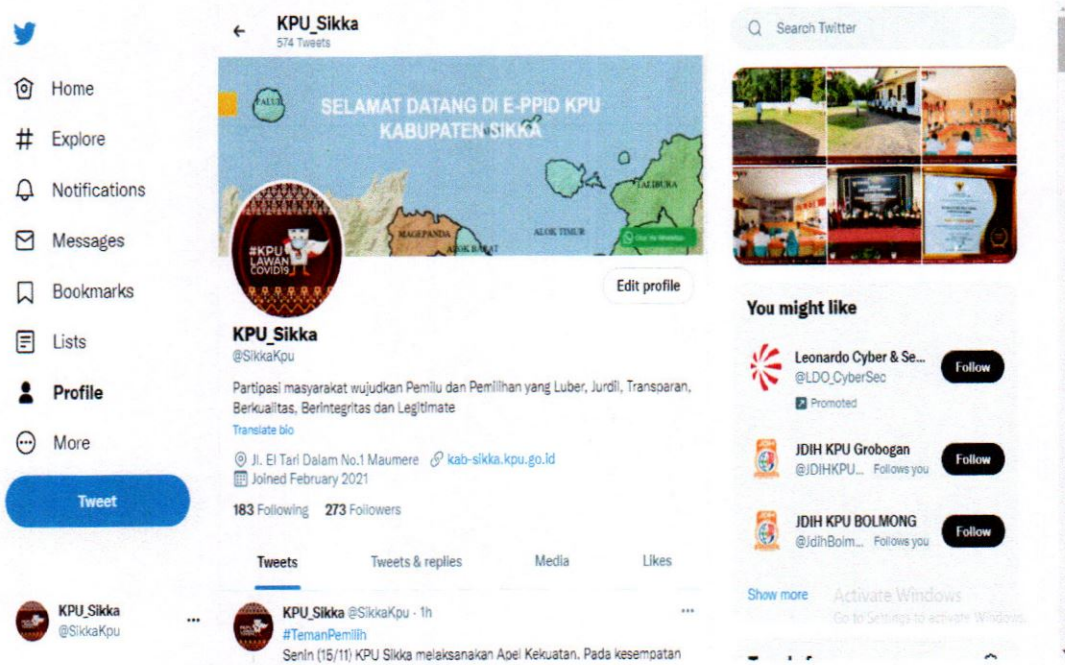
Home
Explore
Notifications
Messages
Bookmarks
Lists
Profile
More
Tweet

KPU_Sikka
@SikkaKpu
...

KPU_Sikka
574 Tweets

SELAMAT DATANG DI E-PPID KPU KABUPATEN SIKKA

PALUE
TALIBURA
MAGEPANDA
ALOK BARAT
ALOK TIMUR
Chat Via WhatsApp

#KPU LAWAN COVID19

Edit profile

KPU_Sikka
@SikkaKpu

Partipasi masyarakat wujudkan Pemilu dan Pemilihan yang Luber, Jurdil, Transparan, Berkualitas, Berintegritas dan Legitimate
Translate bio

Jl. El Tari Dalam No.1 Maumere kab-sikka.kpu.go.id
Joined February 2021

183 Following 273 Followers

Tweets
Tweets & replies
Media
Likes

KPU_Sikka @SikkaKpu · 1h
...
#TemanPemilih
Senin (15/11) KPU Sikka melaksanakan Apel Kekuatan. Pada kesempatan

Search Twitter

You might like

Leonardo Cyber & Se...
@LDO_CyberSec
Promoted
Follow

JDIH KPU Grobogan
@JDIHKPU... Follows you
Follow

JDIH KPU BOLMONG
@JdihBolm... Follows you
Follow

Show more

Activate Windows
Go to Settings to activate Windows.